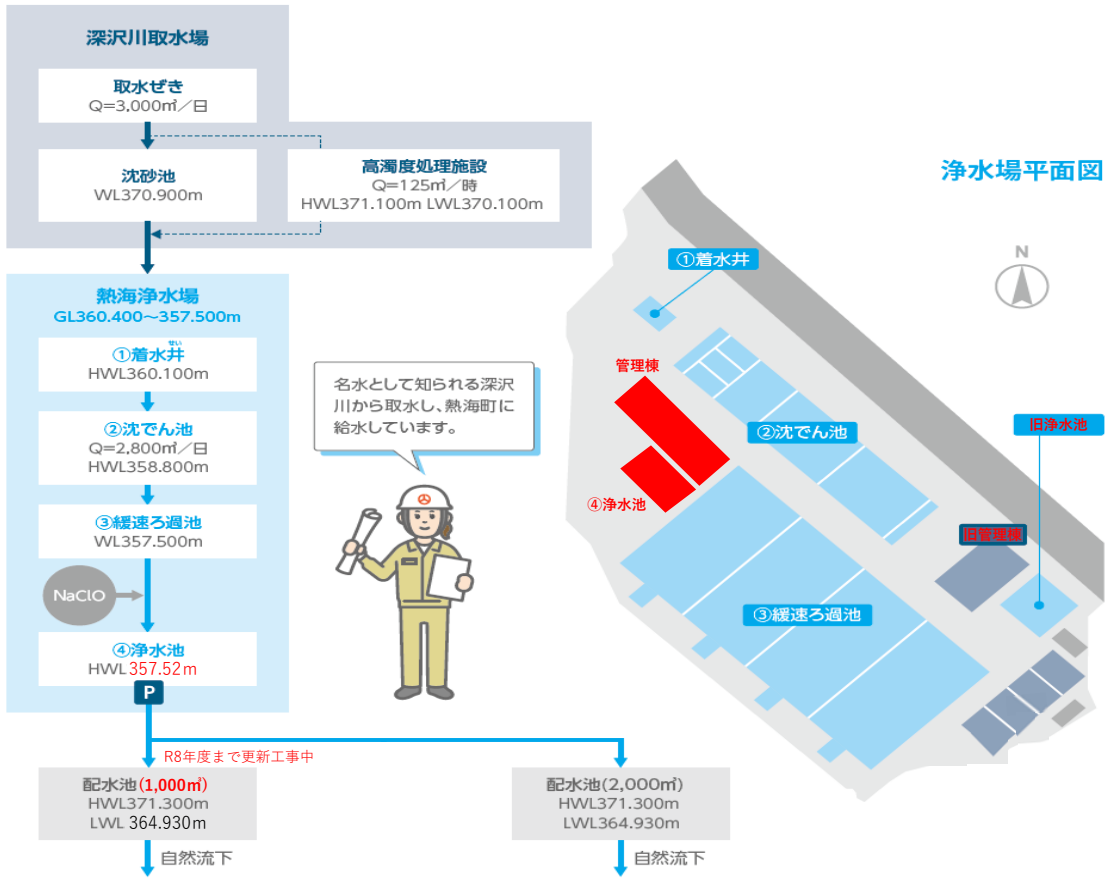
深沢川取水場

取水ぜき
Q=3,000㎥／日

沈砂池
WL370.900m

高濁度処理施設
Q=125㎥／時
HWL371.100m LWL370.100m

熱海浄水場
GL360.400～357.500m

①着水井
HWL360.100m

②沈でん池
Q=2,800㎥／日
HWL358.800m

③緩速ろ過池
WL357.500m

NaClO

④浄水池
HWL357.52m

P

R8年度まで更新工事中

配水池(1,000㎥)
HWL371.300m
LWL 364.930m

自然流下

配水池(2,000㎥)
HWL371.300m
LWL364.930m

自然流下

名水として知られる深沢川から取水し、熱海町に給水しています。

浄水場平面図

N

①着水井

管理棟

②沈でん池

旧浄水池

④浄水池

旧管理棟

③緩速ろ過池